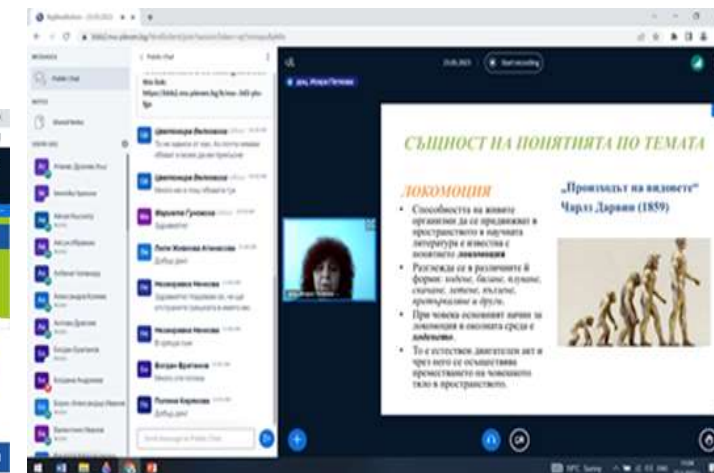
СЪЩНОСТ НА ПОНЯТИЯТА ПО ТЕМАТА

ЛОКОМОЦИЯ

• Способността на живите организми да се придвижват в пространството в научната литература е известна с понятието локомоция

• Разглежда се в различните ѝ форми: ходене, бягане, плуване, скачане, летене, пълзене, прегрупиране и други.

• При човека основният начин за локомоция в околната среда е ходенето.

• То е естествен двигателен акт и чрез него се осъществява преместването на човешкото тяло в пространството.

„Произходът на видовете"
Чарлз Дарвин (1859)

Public Chat

Цветомира Велкова

Цветомира Велкова

Марияна Грозева

Лили Илиева Атанасова

Добър ден!

Незабравка Ненова

Незабравка Ненова

Богдан Братанов

Полина Кирилова

Добър ден!

Start recording

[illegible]